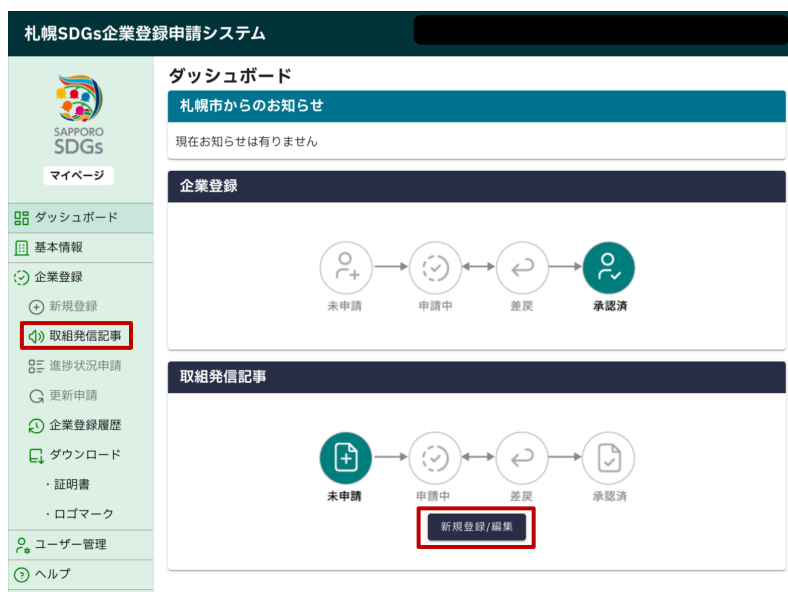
札幌SDGs企業登録申請システム

SAPPORO
SDGs
マイページ

ダッシュボード
基本情報
企業登録
新規登録
取組発信記事
進捗状況申請
更新申請
企業登録履歴
ダウンロード
・証明書
・ロゴマーク
ユーザー管理
ヘルプ

ダッシュボード

札幌市からのお知らせ
現在お知らせは有りません

企業登録
未申請
申請中
差戻
承認済

取組発信記事
未申請
申請中
差戻
承認済
新規登録/編集